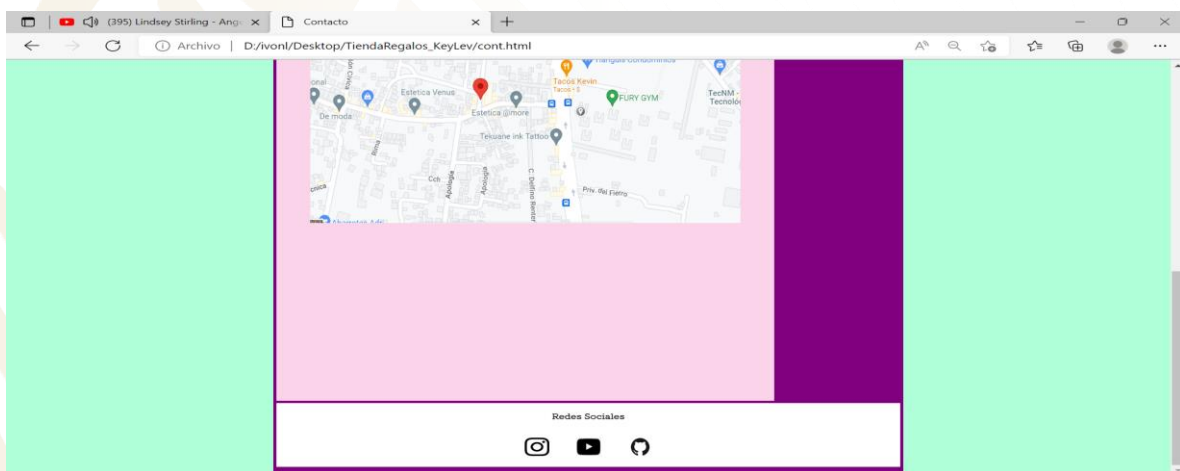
(395) Lindsey Stirling - Ang
Contacto
Archivo | D:/ivonl/Desktop/TiendaRegalos_KeyLev/cont.html

Tacos Kevin
Tacos · $
Estetica Venus
FURY GYM
TecNM - Tecnoló
De moda
Estetica @more
Tekuane ink Tattoo
Cofi
Apologia
Apologia
C. Delfino
Priv. del Fierro
Abarrotes Adri

Redes Sociales